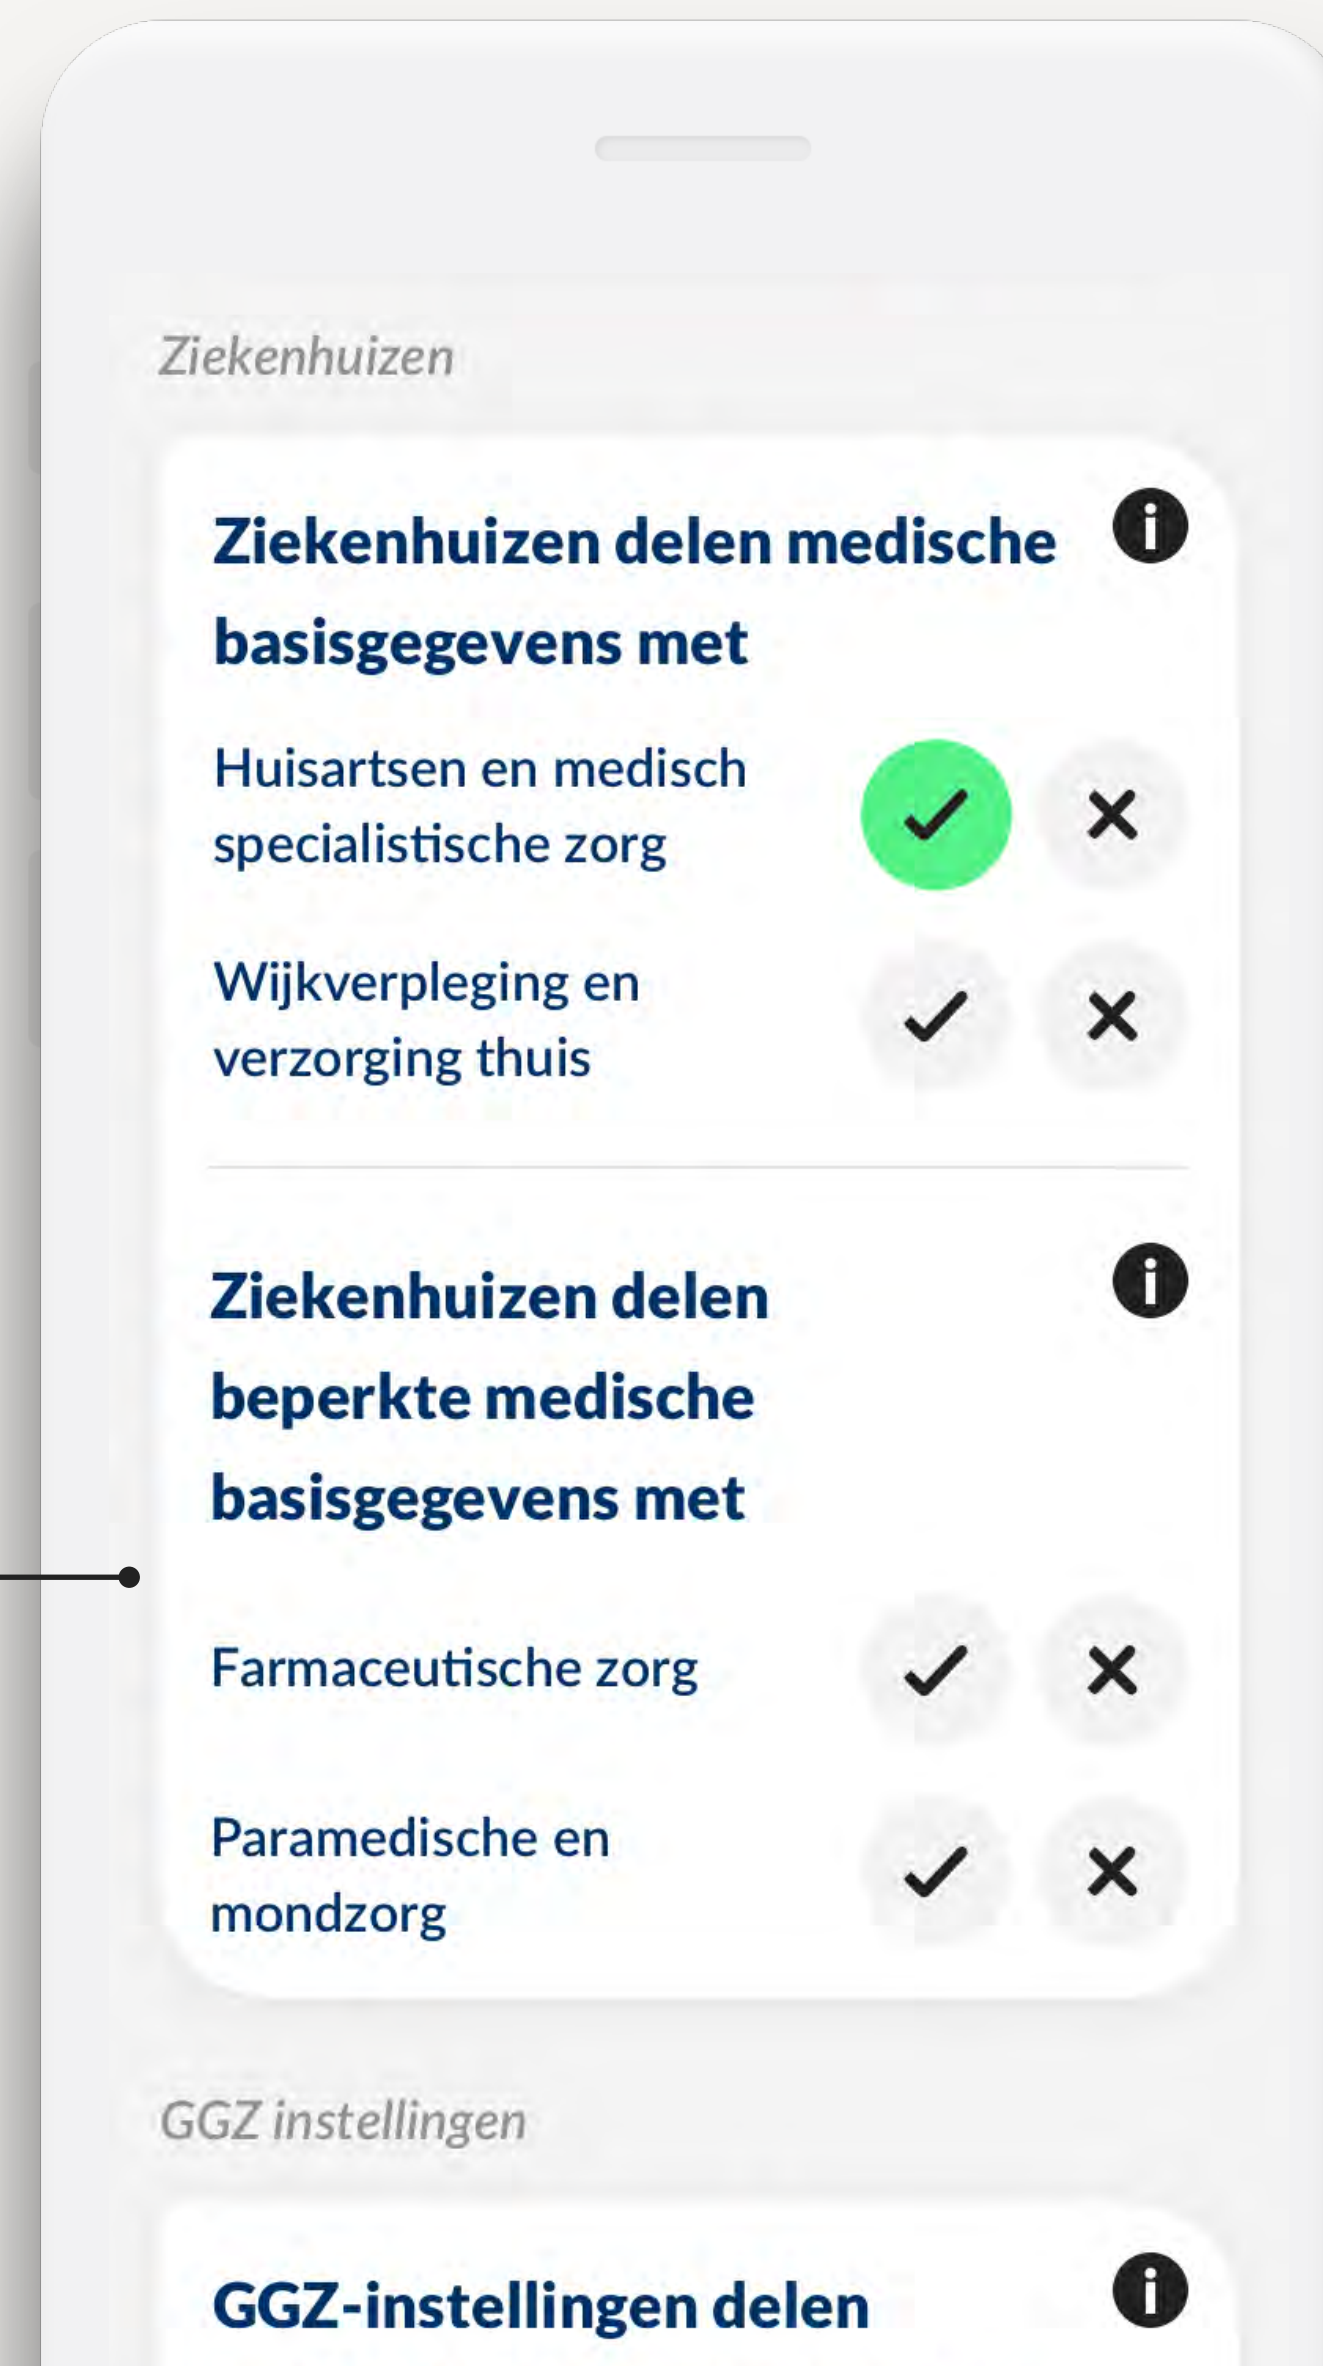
Ziekenhuizen

Ziekenhuizen delen medische basisgegevens met

Huisartsen en medisch specialistische zorg

Wijkverpleging en verzorging thuis

Ziekenhuizen delen beperkte medische basisgegevens met

Farmaceutische zorg

Paramedische en mondzorg

GGZ instellingen

GGZ-instellingen delen